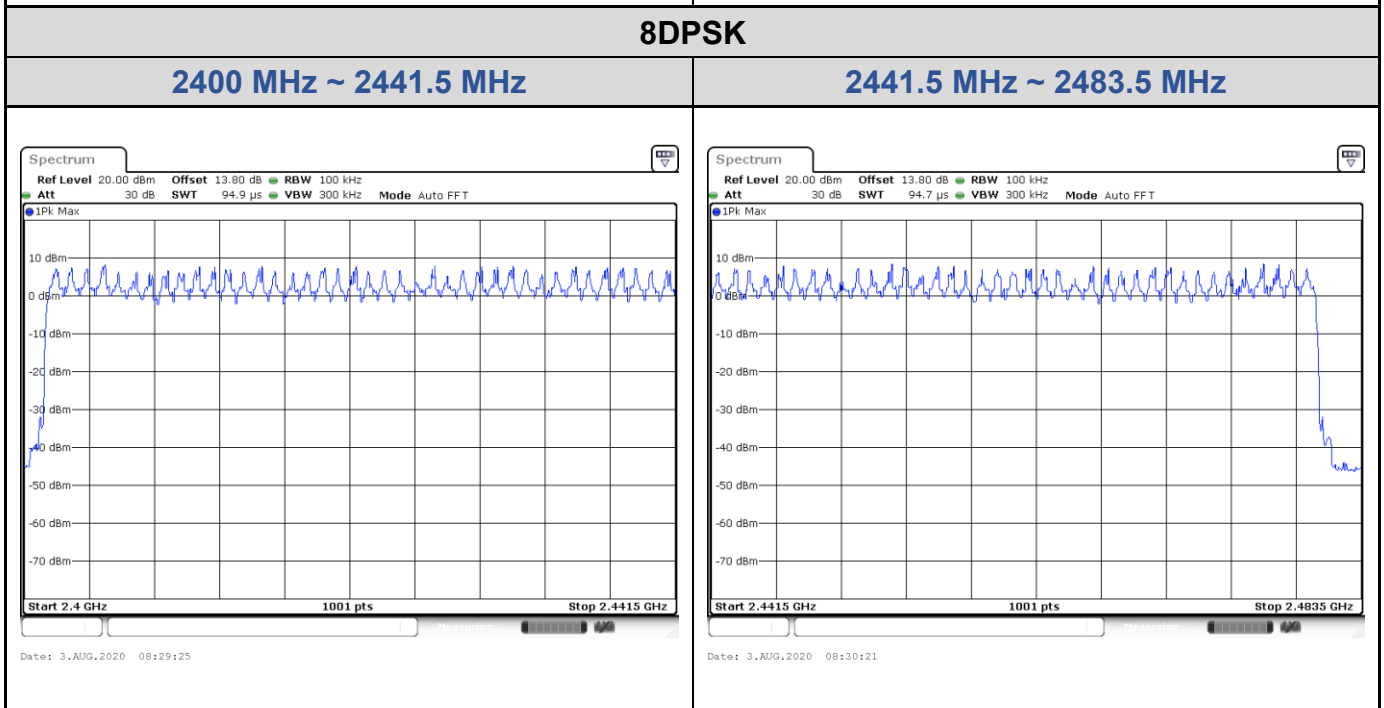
| 8DPSK | |
|---|---|
| 2400 MHz ~ 2441.5 MHz | 2441.5 MHz ~ 2483.5 MHz |

Spectrum
Ref Level 20.00 dBm Offset 13.80 dB RBW 100 kHz
Att 30 dB SWT 94.9 µs VBW 300 kHz Mode Auto FFT
1Pk Max
10 dBm
0 dBm
-10 dBm
-20 dBm
-30 dBm
-40 dBm
-50 dBm
-60 dBm
-70 dBm
Start 2.4 GHz 1001 pts Stop 2.4415 GHz
Date: 3.AUG.2020 08:29:25

Spectrum
Ref Level 20.00 dBm Offset 13.80 dB RBW 100 kHz
Att 30 dB SWT 94.7 µs VBW 300 kHz Mode Auto FFT
1Pk Max
10 dBm
0 dBm
-10 dBm
-20 dBm
-30 dBm
-40 dBm
-50 dBm
-60 dBm
-70 dBm
Start 2.4415 GHz 1001 pts Stop 2.4835 GHz
Date: 3.AUG.2020 08:30:21